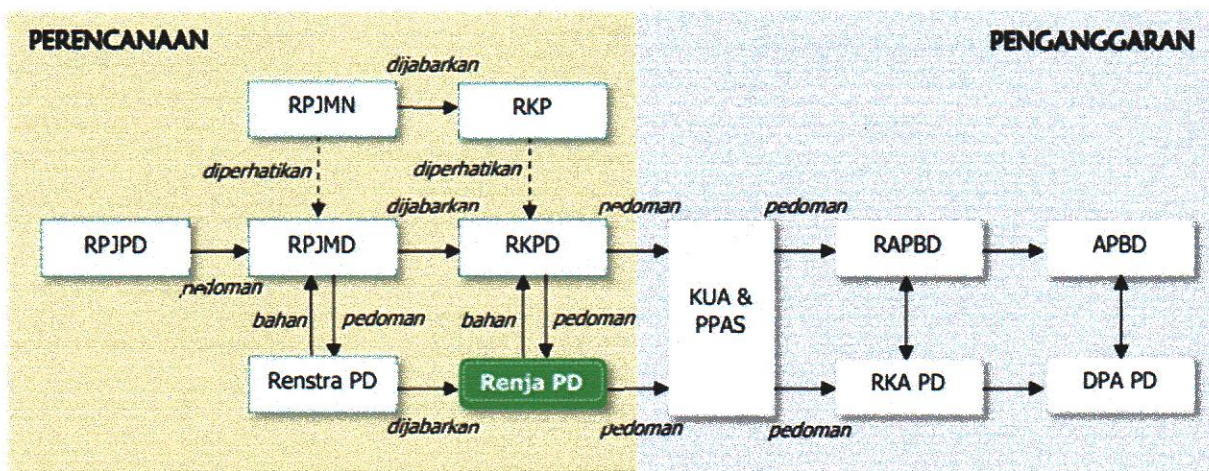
PERENCANAAN

PENGANGGARAN

dijabarkan

RPJMN

RKP

diperhatikan

diperhatikan

dijabarkan

pedoman

pedoman

RPJPD

RPJMD

RKPD

RAPBD

APBD

pedoman

KUA & PPAS

bahan

pedoman

bahan

pedoman

Renstra PD

Renja PD

RKA PD

DPA PD

dijabarkan

pedoman

pedoman